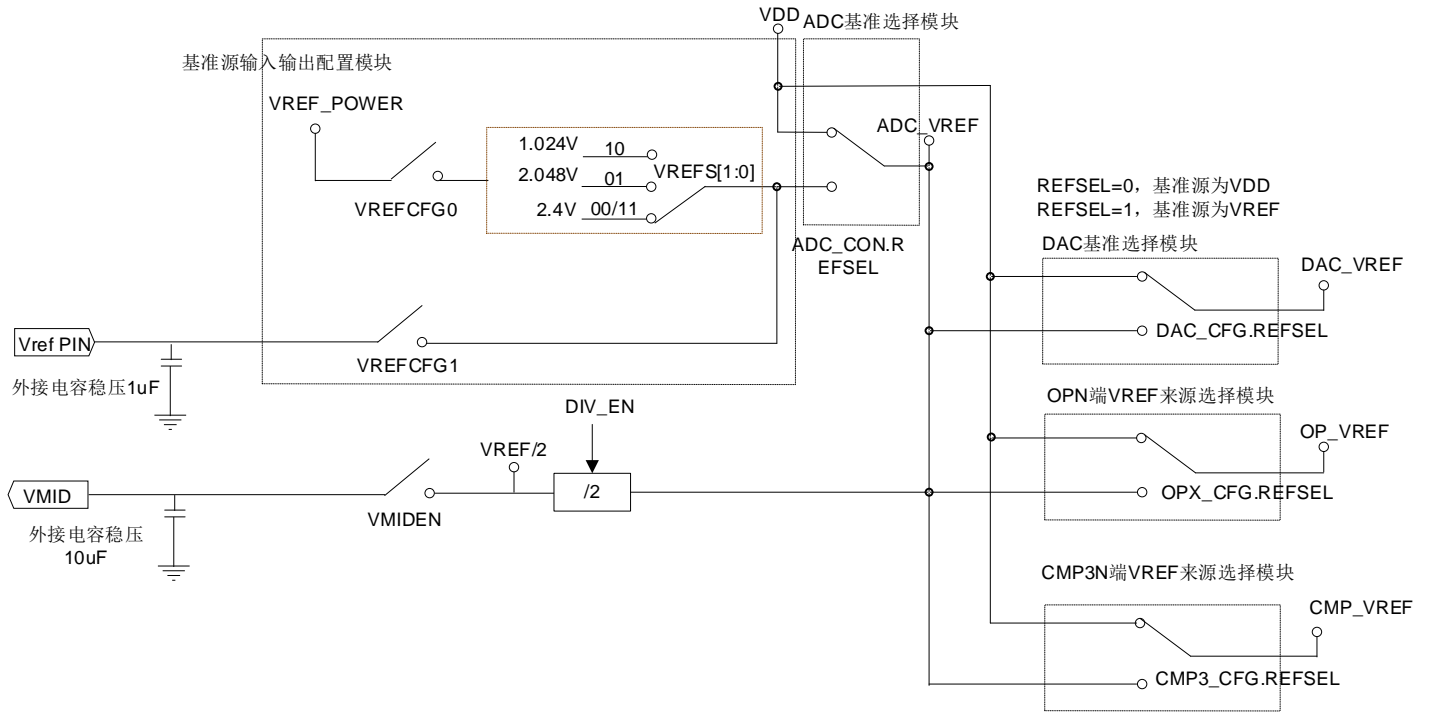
VDD
ADC基准选择模块

基准源输入输出配置模块

VREF_POWER

1.024V 10
2.048V 01
2.4V 00/11
VREFS[1:0]

ADC_VREF

VREFCFG0

REFSEL=0，基准源为VDD
REFSEL=1，基准源为VREF

ADC_CON.REFSEL

DAC基准选择模块
DAC_VREF
DAC_CFG.REFSEL

Vref PIN
VREFCFG1
外接电容稳压1uF

OPN端VREF来源选择模块
DIV_EN
OP_VREF
VREF/2
VMID
/2
OPX_CFG.REFSEL
VMIDEN
外接电容稳压10uF

CMP3N端VREF来源选择模块
CMP_VREF
CMP3_CFG.REFSEL